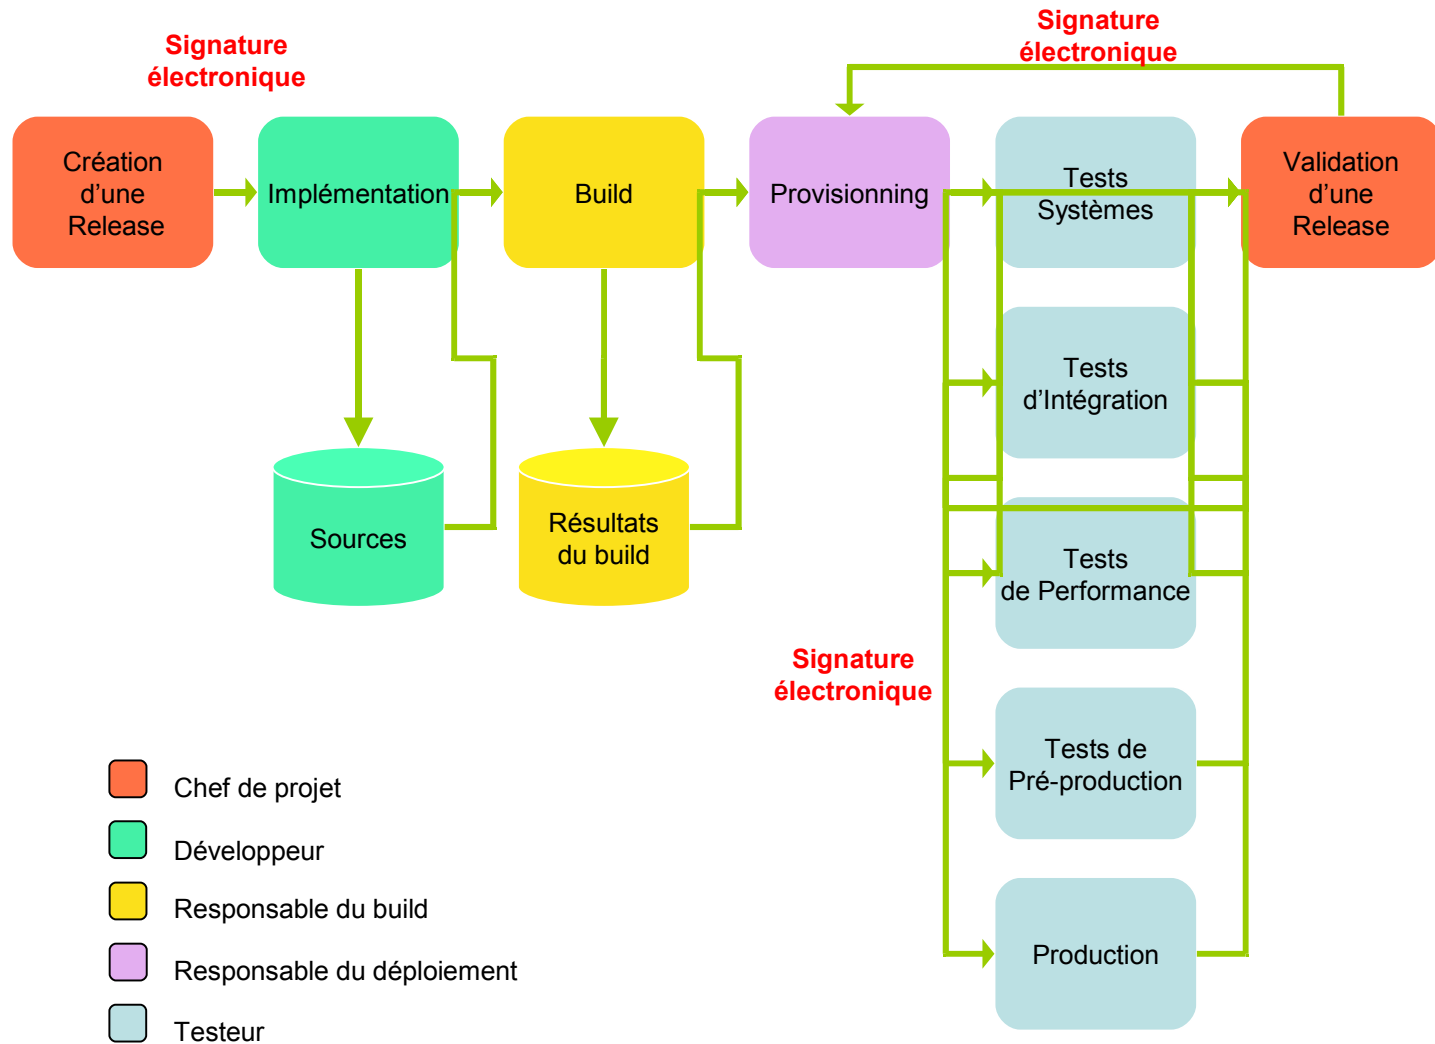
Signature électronique

Signature électronique

Création d'une Release

Implémentation

Build

Provisionning

Tests Systèmes

Validation d'une Release

Tests d'Intégration

Sources

Résultats du build

Tests de Performance

Signature électronique

Tests de Pré-production

Production

Chef de projet

Développeur

Responsable du build

Responsable du déploiement

Testeur